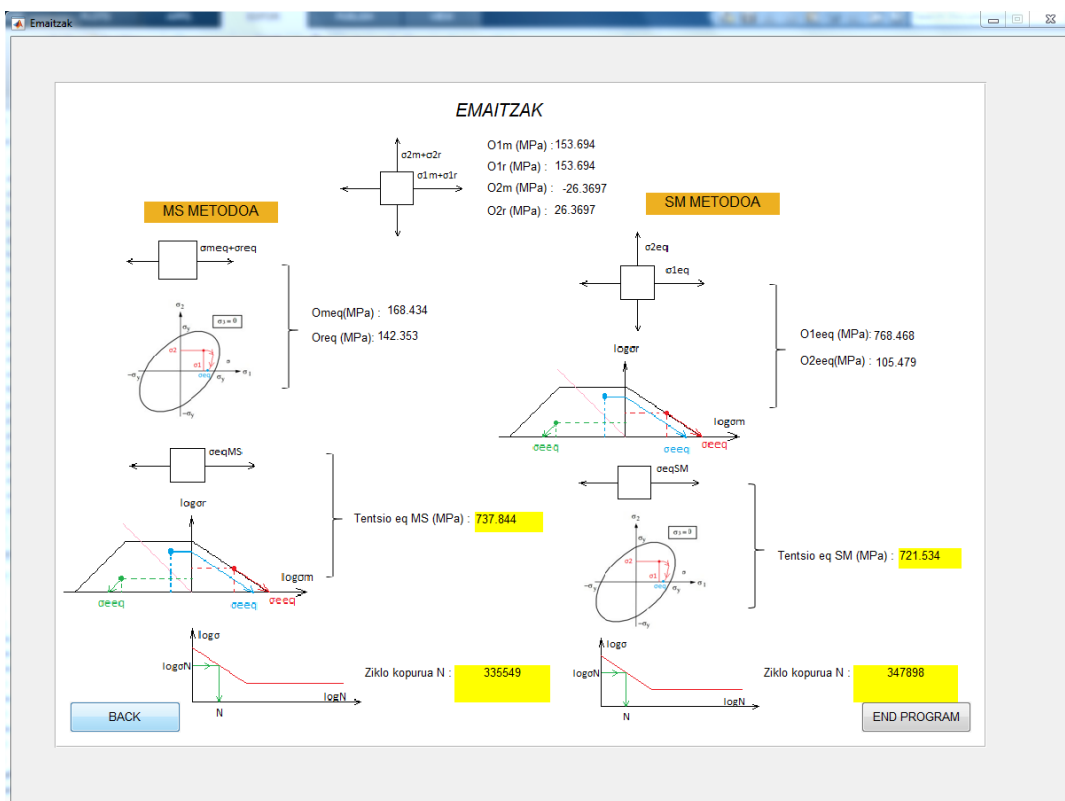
Emaitzak

EMAITZAK

σ2m+σ2r
σ1m+σ1r

O1m (MPa) : 153.694
O1r (MPa) : 153.694
O2m (MPa) : -26.3697
O2r (MPa) : 26.3697

MS METODOA

SM METODOA

σmeq+σreq

σ2eq
σ1eq

$\sigma_2$
$\sigma_3 = 0$
σ2
σ1
σeq
$-\sigma_y$
$\sigma_y$
$\sigma_1$

Omeq(MPa) : 168.434
Oreq (MPa): 142.353

O1eeq (MPa): 768.468
O2eeq(MPa) : 105.479

logσr
logσm
σeeq
σeeq
σeeq

σeqMS

σeqSM

logσr

Tentsio eq MS (MPa) : 737.844

$\sigma_2$
$\sigma_3 = 0$

Tentsio eq SM (MPa) : 721.534

logσm
σeeq
σeeq
σeeq

logσ
logσN
logN
N

Ziklo kopurua N : 335549

logσ
logσN
logN
N

Ziklo kopurua N : 347898

BACK

END PROGRAM